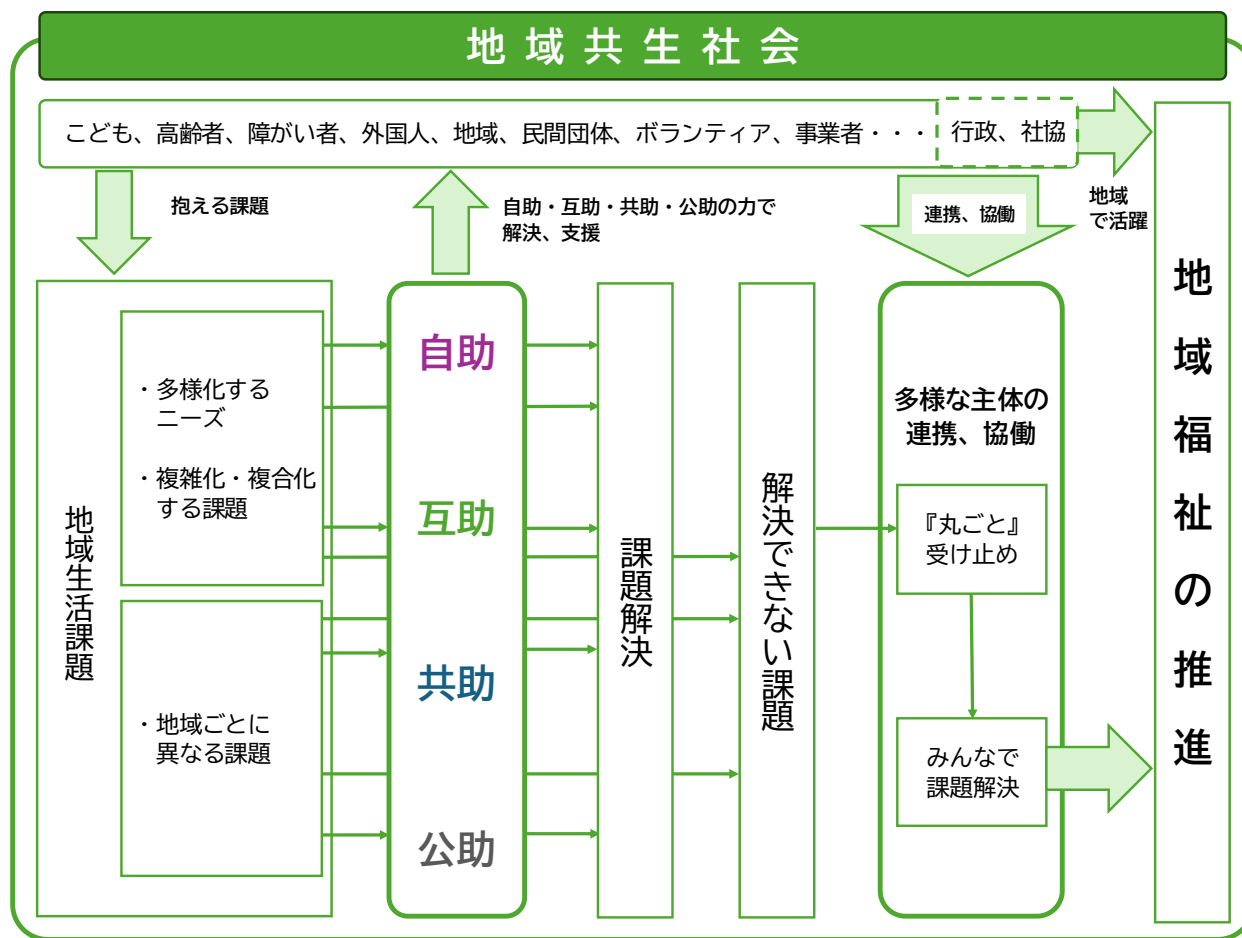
地域共生社会

こども、高齢者、障がい者、外国人、地域、民間団体、ボランティア、事業者・・・ 行政、社協

抱える課題

自助・互助・共助・公助の力で
解決、支援

連携、協働

地域
で活躍

地域生活課題

・多様化する
ニーズ

・複雑化・複合化
する課題

・地域ごとに
異なる課題

自助

互助

共助

公助

課題解決

解決できない課題

多様な主体の
連携、協働

『丸ごと』
受け止め

みんなで
課題解決

地域福祉の推進